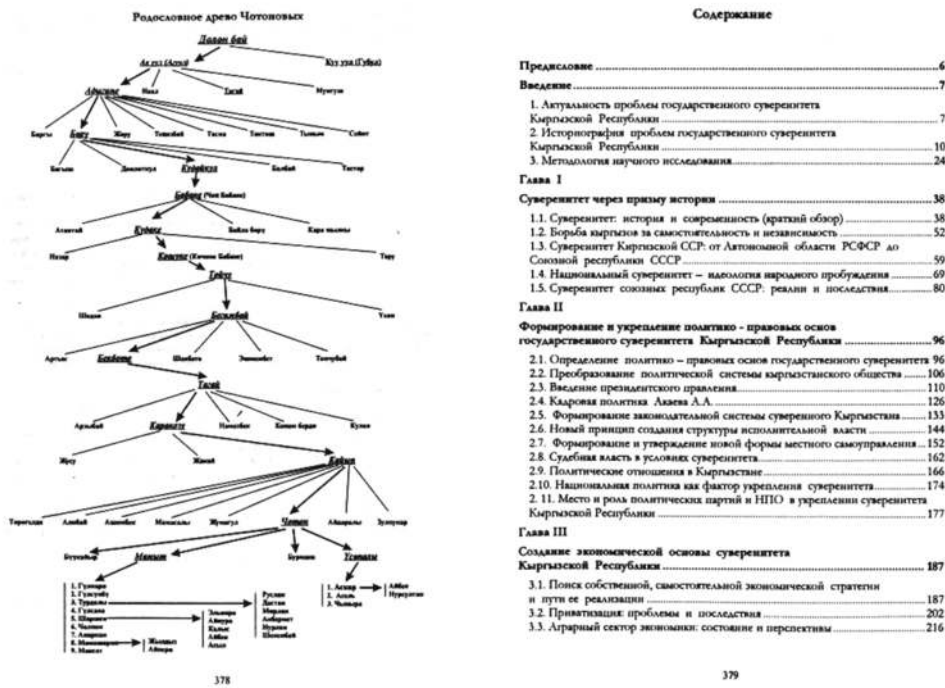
Родословное древо Чотоновых

Далан бай

Ак уул (Акун)

Куу уул (Губел)

Адыгине

Наал

Тагай

Мунгуш

Баргы

Бугу

Жору

Темирбай

Тагам

Тынтан

Тынаем

Сейит

Багыш

Доолотчул

Кудайкул

Балбай

Тагтар

Байшаа (Чон Байшаа)

Атантай

Бай бору

Кара тилемиш

Кудаке

Назар

Кенчтек (Кичине Байшаа)

Тору

Тайке

Шадан

Бекмбай

Улан

Арзыбек

Бекбото

Шаабек

Эшимбек

Тентугбай

Тагай

Арзыбай

Кочкон

Конок бердо

Кулев

Каракол

Жусу

Жаный

Бейшен

Торогелди

Алибай

Акимбек

Мамасалы

Жунушгул

Чотон

Абдырасул

Зулпукар

Бутекбаар

Манапан

Бурмаш

Турдакун

1. Гулжарра
2. Гульгуйбу
3. Турдакун
4. Гульзада
5. Шарипа
6. Чолпон
7. Амархан
8. Мамиш
9. Манас

Руслан
Азатпек
Медина
Айбек
Нурлан
Шапешбек

Эльмира
Айнура
Кальк
Айбек
Алиса

Жолдош
Айнура

1. Азамат
2. Асель
3. Чолпора

Айбек
Нурсултан

378

Содержание

Предисловие .......... 6

Введение .......... 7

1. Актуальность проблем государственного суверенитета Кыргызской Республики .......... 7
2. Историография проблем государственного суверенитета Кыргызской Республики .......... 10
3. Методология научного исследования .......... 24

Глава I

Суверенитет через призму истории .......... 38

1.1. Суверенитет: история и современность (краткий обзор) .......... 38
1.2. Борьба кыргызов за самостоятельность и независимость .......... 52
1.3. Суверенитет Киргизской ССР: от Автономной области РСФСР до Союзной республики СССР .......... 59
1.4. Национальный суверенитет – идеология народного пробуждения .......... 69
1.5. Суверенитет союзных республик СССР: реалии и последствия .......... 80

Глава II

Формирование и укрепление политико - правовых основ государственного суверенитета Кыргызской Республики .......... 96

2.1. Определение политико – правовых основ государственного суверенитета 96
2.2. Преобразование политической системы кыргызстанского общества .......... 106
2.3. Введение президентского правления .......... 110
2.4. Кадровая политика Акаева А.А. .......... 126
2.5. Формирование законодательной системы суверенного Кыргызстана .......... 133
2.6. Новый принцип создания структуры исполнительной власти .......... 144
2.7. Формирование и утверждение новой формы местного самоуправления .......... 152
2.8. Судебная власть в условиях суверенитета .......... 162
2.9. Политические отношения в Кыргызстане .......... 166
2.10. Национальная политика как фактор укрепления суверенитета .......... 174
2. 11. Место и роль политических партий и НПО в укреплении суверенитета Кыргызской Республики .......... 177

Глава III

Создание экономической основы суверенитета Кыргызской Республики .......... 187

3.1. Поиск собственной, самостоятельной экономической стратегии и пути ее реализации .......... 187
3.2. Приватизация: проблемы и последствия .......... 202
3.3. Аграрный сектор экономики: состояние и перспективы .......... 216

379